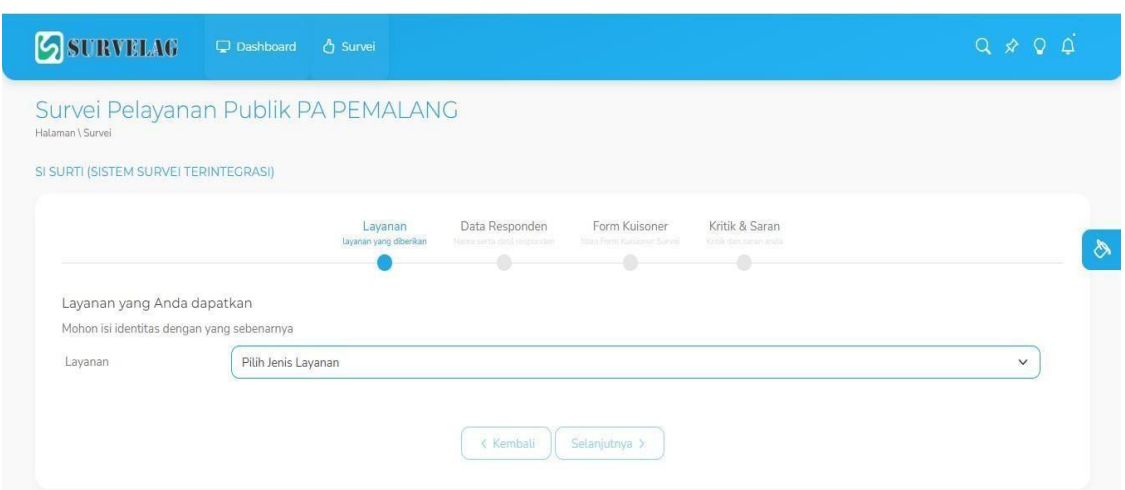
SURVELAG Dashboard Survei

Survei Pelayanan Publik PA PEMALANG
Halaman \ Survei

SI SURTI (SISTEM SURVEI TERINTEGRASI)

Layanan
layanan yang diberikan

Data Responden
Nama serta data responden

Form Kuisoner
Isian Form Kuisoner Survei

Kritik & Saran
Kritik dan saran anda

Layanan yang Anda dapatkan
Mohon isi identitas dengan yang sebenarnya

Layanan Pilih Jenis Layanan

< Kembali Selanjutnya >